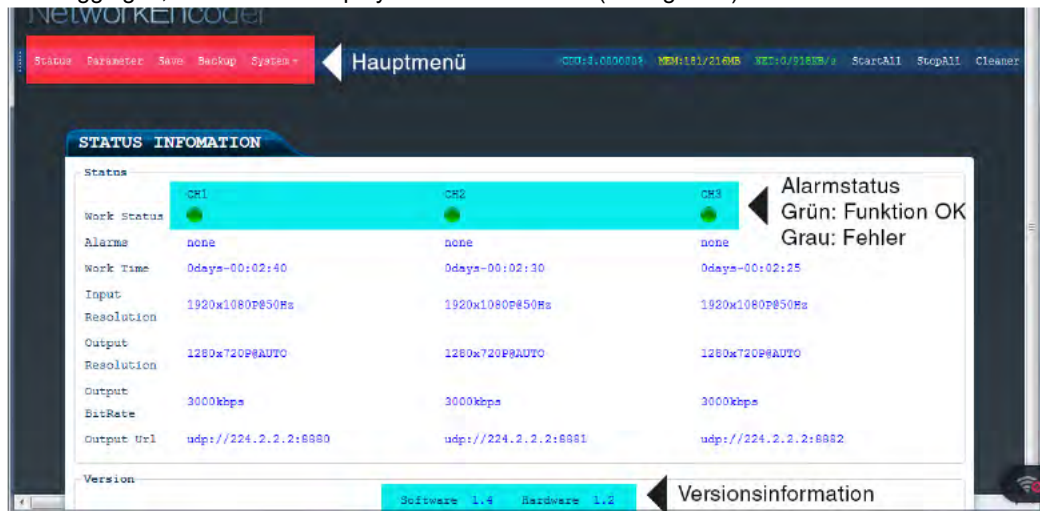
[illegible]gging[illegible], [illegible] play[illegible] (s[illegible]g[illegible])

NetworkEncoder

Status Parameter Save Backup System ▾

Hauptmenü

CPU:3.0000001 MEM:181/216MB NET:0/916KB/s StartAll StopAll Cleaner

STATUS INFOMATION

Status

| | CH1 | CH2 | CH3 |
|---|---|---|---|
| Work Status | | | |
| Alarms | none | none | none |
| Work Time | 0days-00:02:40 | 0days-00:02:30 | 0days-00:02:25 |
| Input Resolution | 1920x1080P@50Hz | 1920x1080P@50Hz | 1920x1080P@50Hz |
| Output Resolution | 1280x720P@AUTO | 1280x720P@AUTO | 1280x720P@AUTO |
| Output BitRate | 3000kbps | 3000kbps | 3000kbps |
| Output Url | udp://224.2.2.2:8880 | udp://224.2.2.2:8881 | udp://224.2.2.2:8882 |

Alarmstatus
Grün: Funktion OK
Grau: Fehler

Version

Software 1.4 Hardware 1.2

Versionsinformation